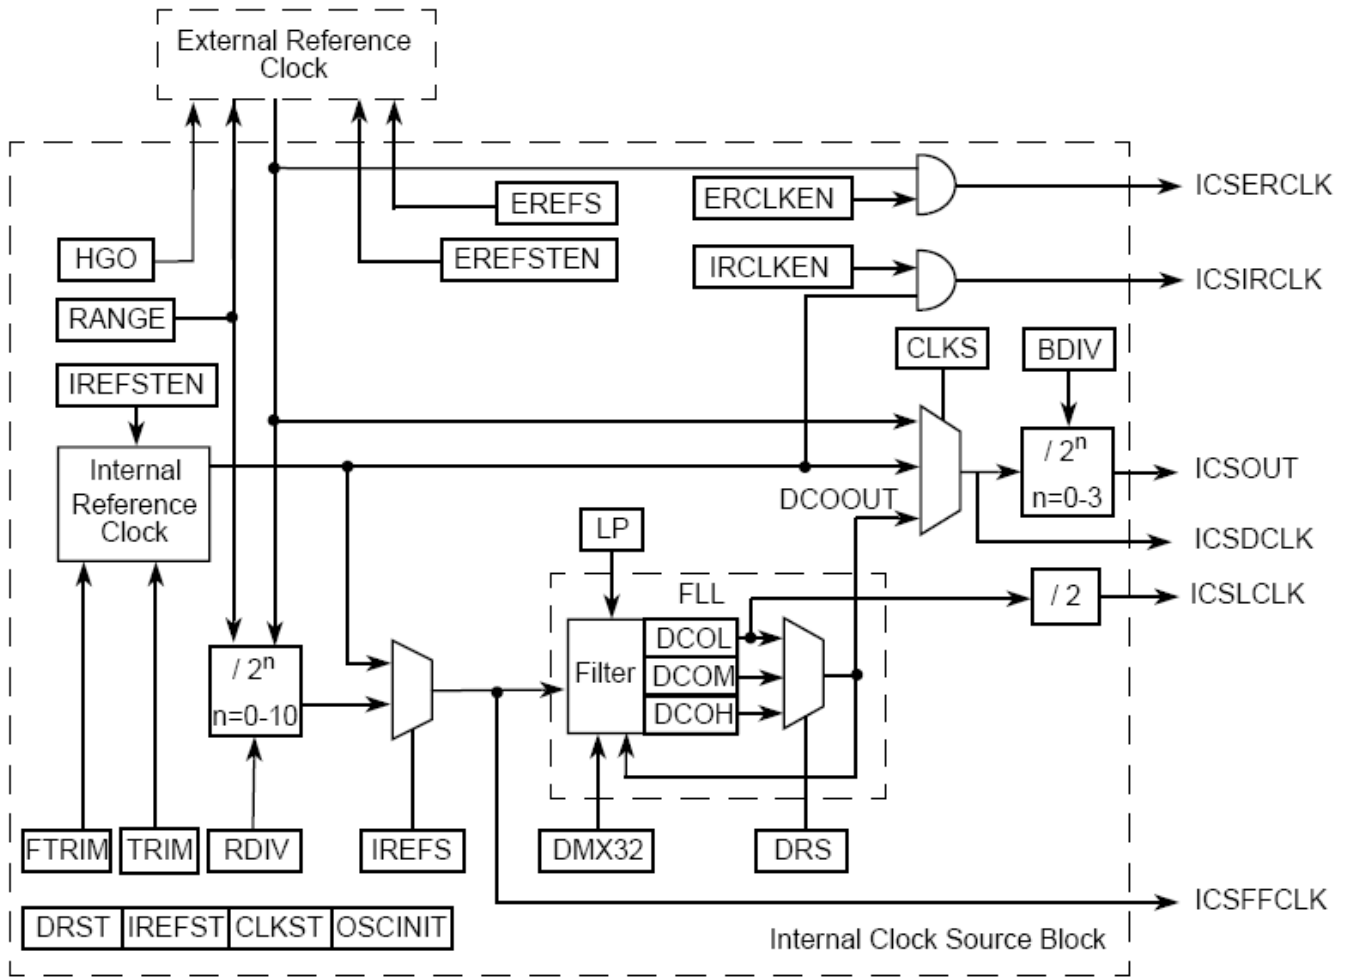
External Reference Clock

EREFS
ERCLKEN
ICSERCLK
HGO
EREFSTEN
IRCLKEN
ICSIRCLK
RANGE
CLKS
BDIV
IREFSTEN
Internal Reference Clock
/ $2^n$
n=0-3
ICSOUT
DCOOUT
ICSDCLK
LP
FLL
/ 2
ICSLCLK
DCOL
Filter
DCOM
DCOH
/ $2^n$
n=0-10
FTRIM
TRIM
RDIV
IREFS
DMX32
DRS
ICSFFCLK
DRST
IREFST
CLKST
OSCINIT
Internal Clock Source Block